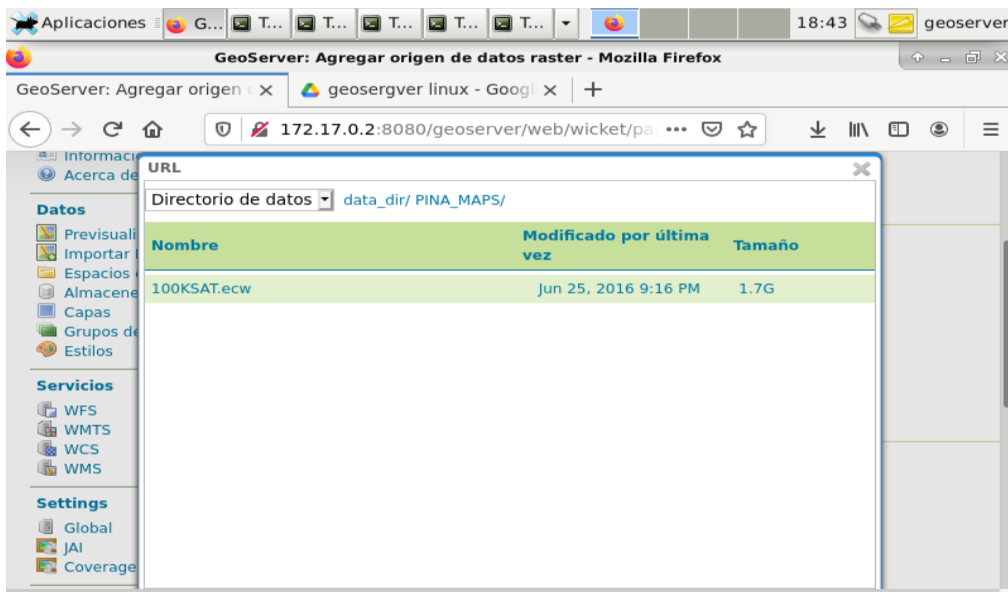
Aplicaciones G... T... T... T... T... T... 18:43 geoserver

GeoServer: Agregar origen de datos raster - Mozilla Firefox

GeoServer: Agregar origen × geosergver linux - Googl × +

172.17.0.2:8080/geoserver/web/wicket/pa ···

Informaci
Acerca de

Datos
Previsuali
Importar
Espacios
Almacene
Capas
Grupos de
Estilos

Servicios
WFS
WMTS
WCS
WMS

Settings
Global
JAI
Coverage

URL

Directorio de datos data_dir/ PINA_MAPS/

| Nombre | Modificado por última vez | Tamaño |
|---|---|---|
| 100KSAT.ecw | Jun 25, 2016 9:16 PM | 1.7G |